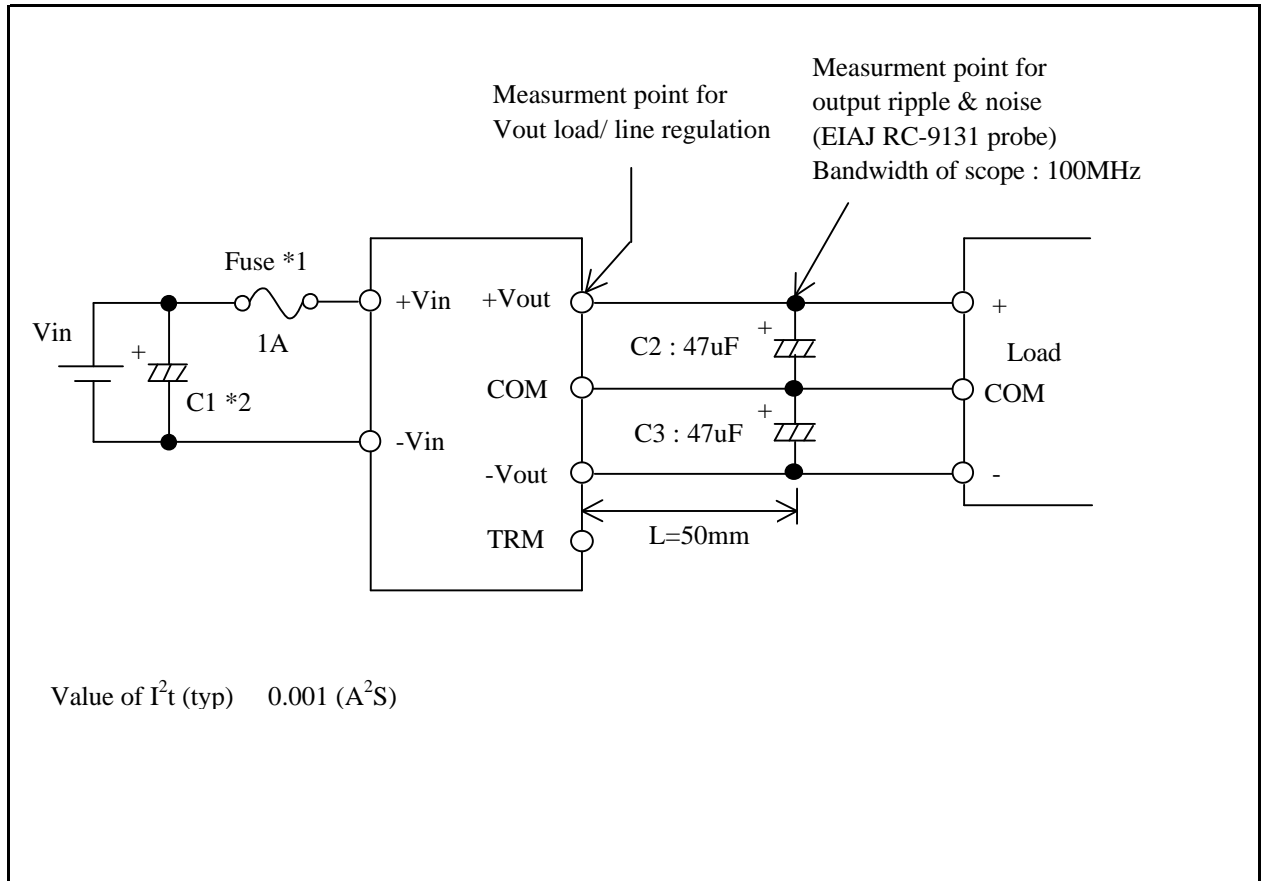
Measurment point for
Vout load/ line regulation

Measurment point for
output ripple & noise
(EIAJ RC-9131 probe)
Bandwidth of scope : 100MHz

Fuse *1

Vin

+

1A

C1 *2

+Vin

-Vin

+Vout

COM

-Vout

TRM

C2 : 47uF

+

C3 : 47uF

+

L=50mm

+

Load

COM

-

Value of $I^2t$ (typ) 0.001 ($A^2S$)